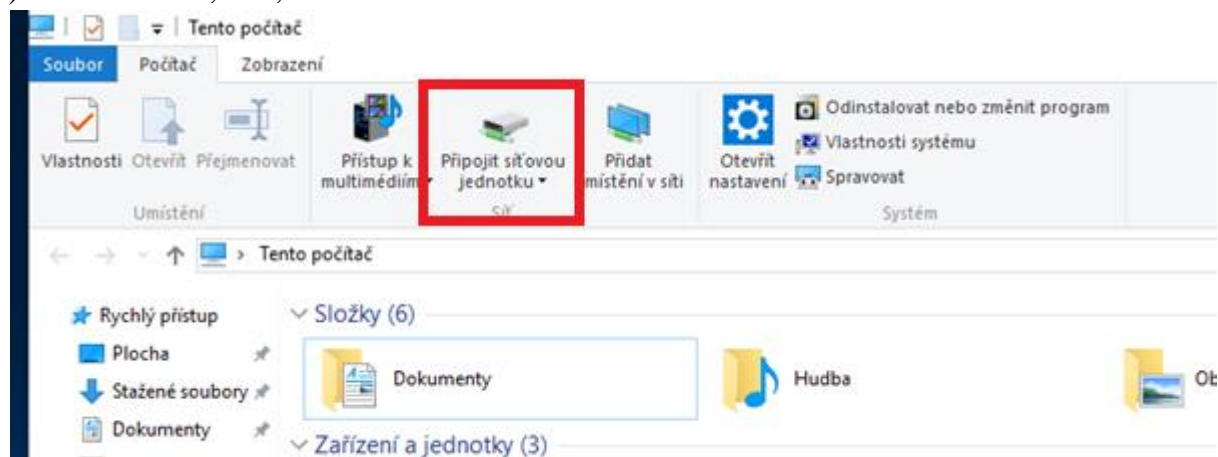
Tento počítač

Soubor Počítač Zobrazení

Vlastnosti Otevřít Přejmenovat
Umístění

Přístup k multimédiím
Připojit síťovou jednotku
Přidat umístění v síti
Síť

Otevřít nastavení
Odinstalovat nebo změnit program
Vlastnosti systému
Spravovat
Systém

Tento počítač

Rychlý přístup
Plocha
Stažené soubory
Dokumenty

Složky (6)
Dokumenty
Hudba
Ob

Zařízení a jednotky (3)